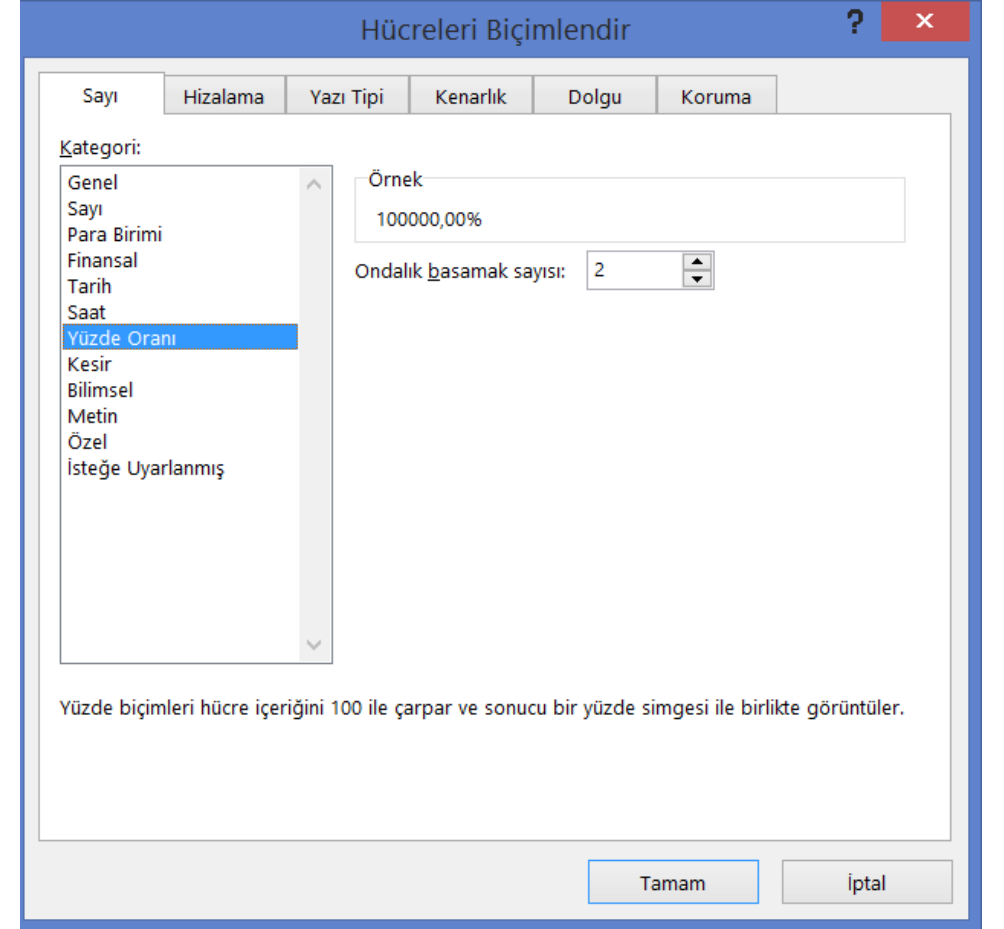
Hücreleri Biçimlendir

?

Sayı
Hizalama
Yazı Tipi
Kenarlık
Dolgu
Koruma

Kategori:

Genel
Sayı
Para Birimi
Finansal
Tarih
Saat
Yüzde Oranı
Kesir
Bilimsel
Metin
Özel
İsteğe Uyarlanmış

Örnek
100000,00%

Ondalık basamak sayısı: 2

Yüzde biçimleri hücre içeriğini 100 ile çarpar ve sonucu bir yüzde simgesi ile birlikte görüntüler.

Tamam
İptal